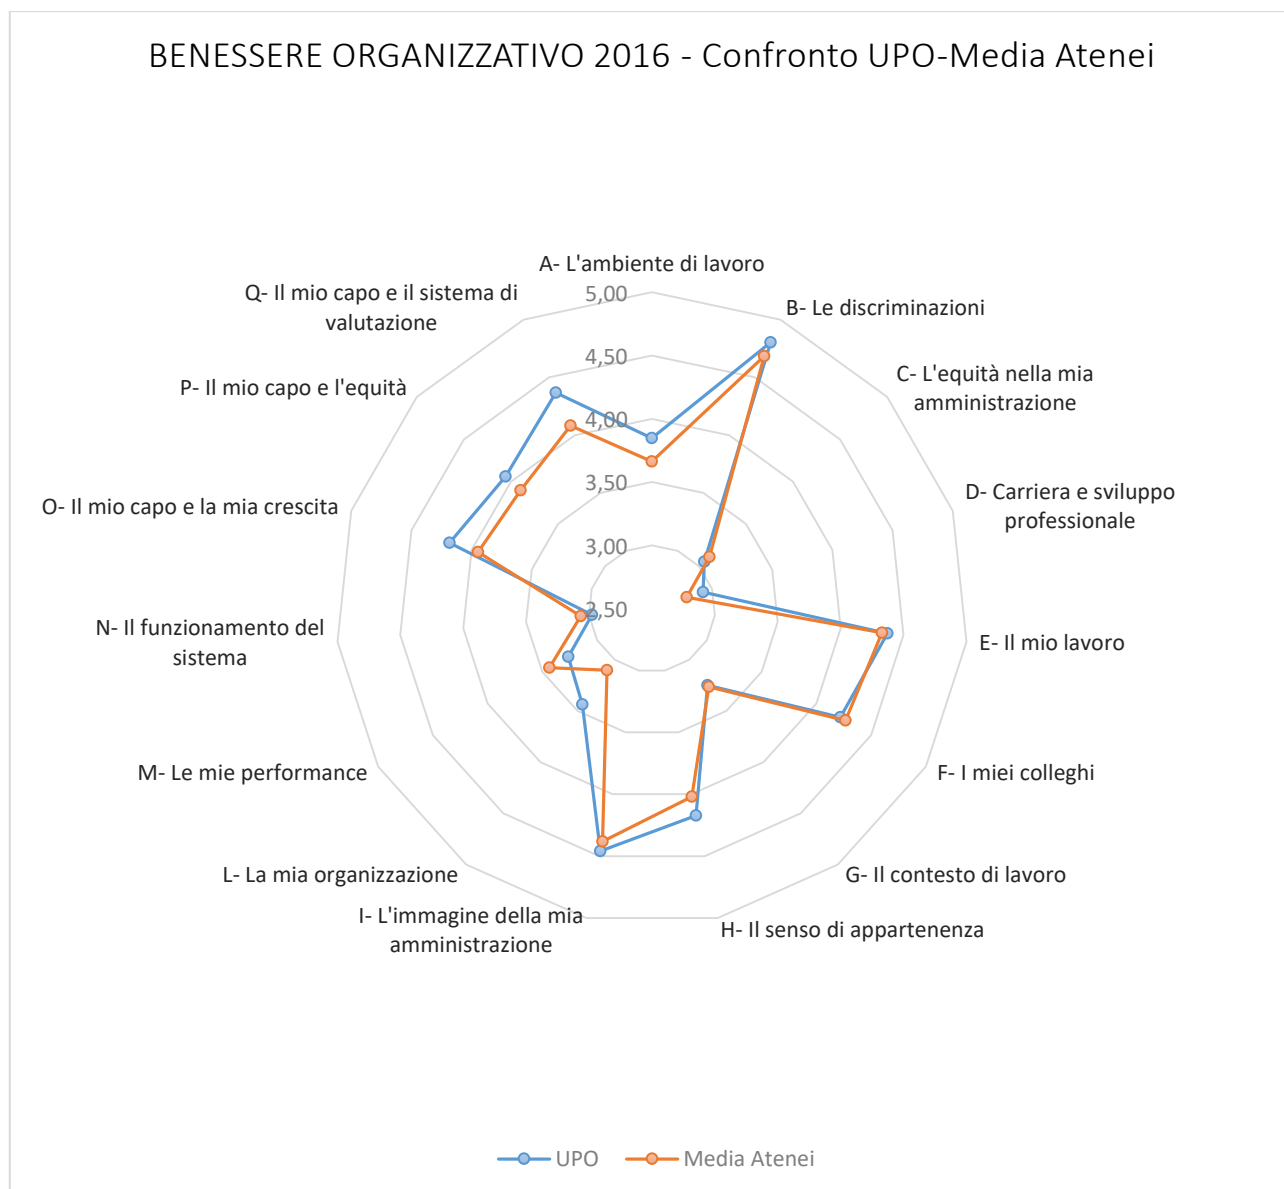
BENESSERE ORGANIZZATIVO 2016 - Confronto UPO-Media Atenei

A- L'ambiente di lavoro

B- Le discriminazioni

C- L'equità nella mia amministrazione

D- Carriera e sviluppo professionale

E- Il mio lavoro

F- I miei colleghi

G- Il contesto di lavoro

H- Il senso di appartenenza

I- L'immagine della mia amministrazione

L- La mia organizzazione

M- Le mie performance

N- Il funzionamento del sistema

O- Il mio capo e la mia crescita

P- Il mio capo e l'equità

Q- Il mio capo e il sistema di valutazione

5,00
4,50
4,00
3,50
3,00
2,50

UPO
Media Atenei